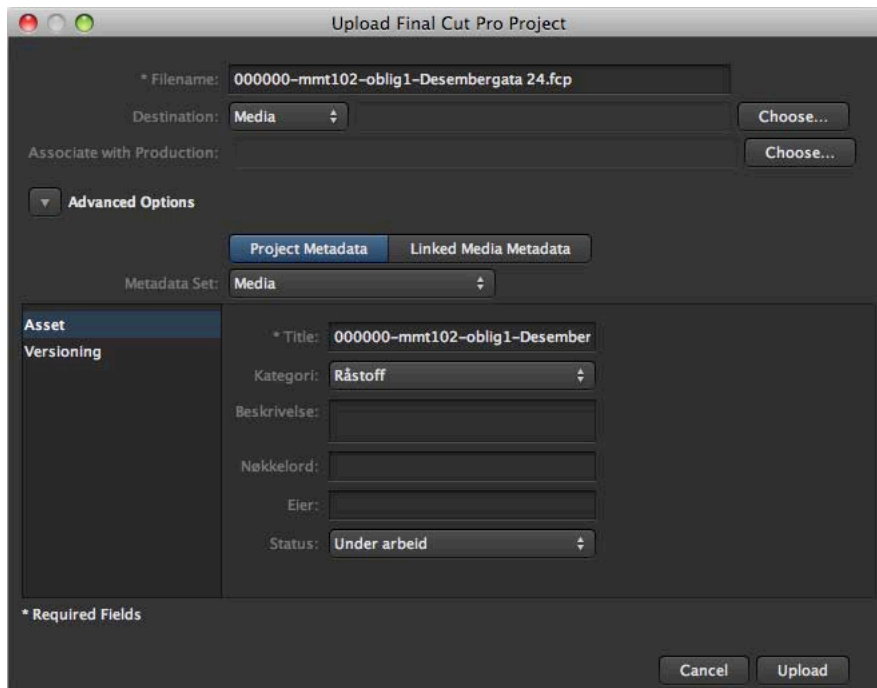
Upload Final Cut Pro Project

* Filename: 000000-mmt102-oblig1-Desembergata 24.fcp

Destination: Media Choose...

Associate with Production: Choose...

Advanced Options

Project Metadata Linked Media Metadata

Metadata Set: Media

Asset
Versioning

* Title: 000000-mmt102-oblig1-Desember

Kategori: Råstoff

Beskrivelse:

Nøkkelord:

Eier:

Status: Under arbeid

* Required Fields

Cancel Upload